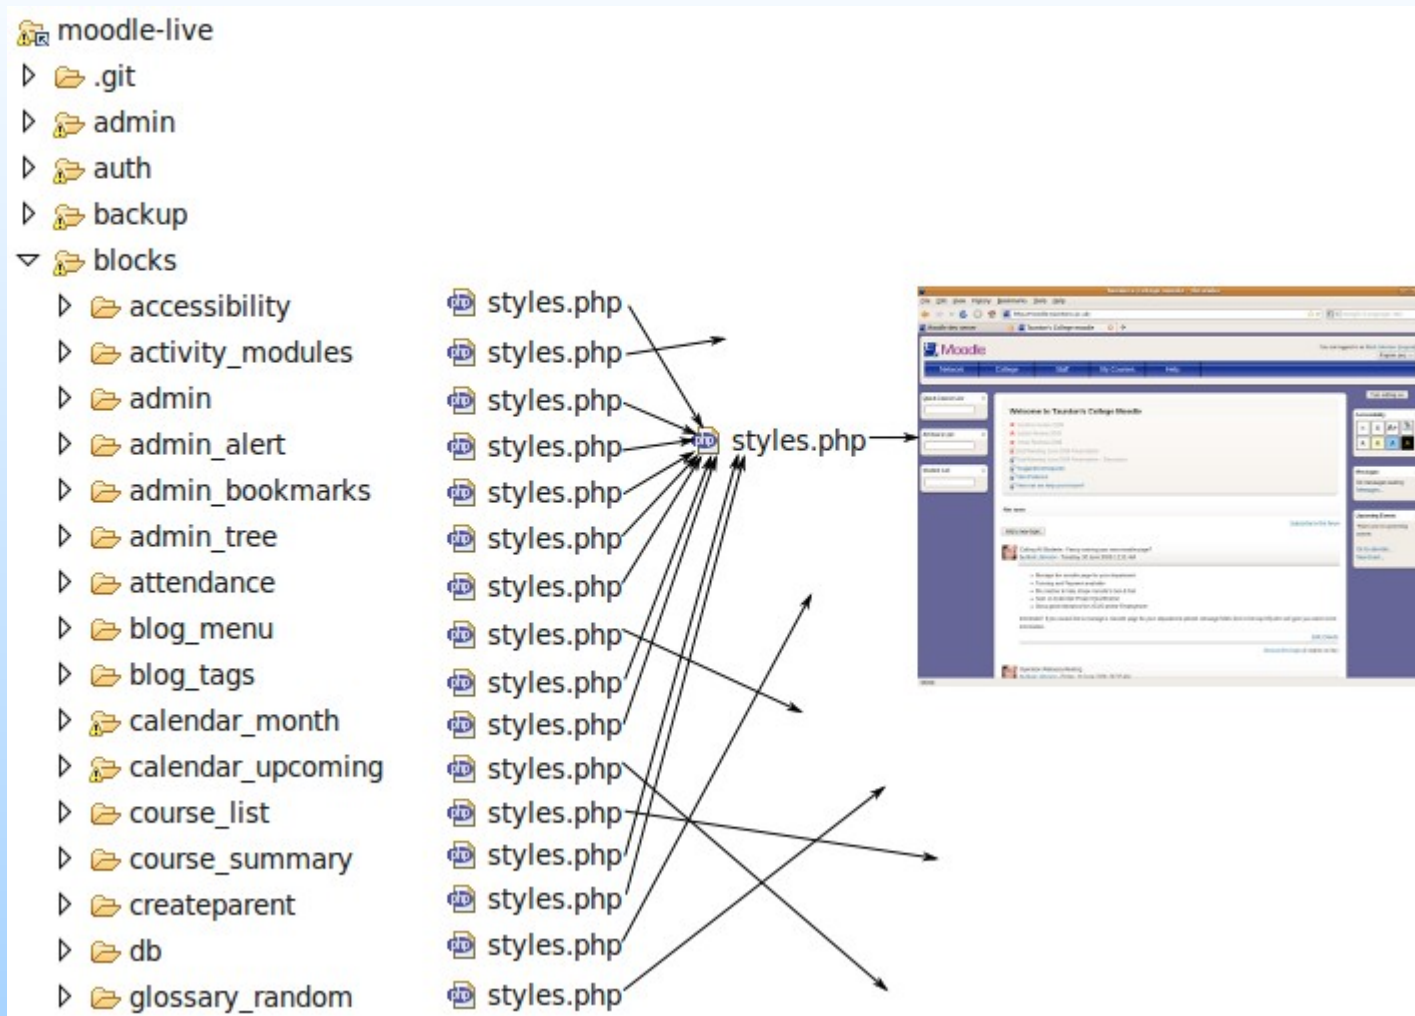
moodle-live
.git
admin
auth
backup
blocks
accessibility
activity_modules
admin
admin_alert
admin_bookmarks
admin_tree
attendance
blog_menu
blog_tags
calendar_month
calendar_upcoming
course_list
course_summary
createparent
db
glossary_random

styles.php
styles.php
styles.php
styles.php
styles.php
styles.php
styles.php
styles.php
styles.php
styles.php
styles.php
styles.php
styles.php
styles.php
styles.php
styles.php

styles.php

Moodle
Welcome to Taunton's College Moodle